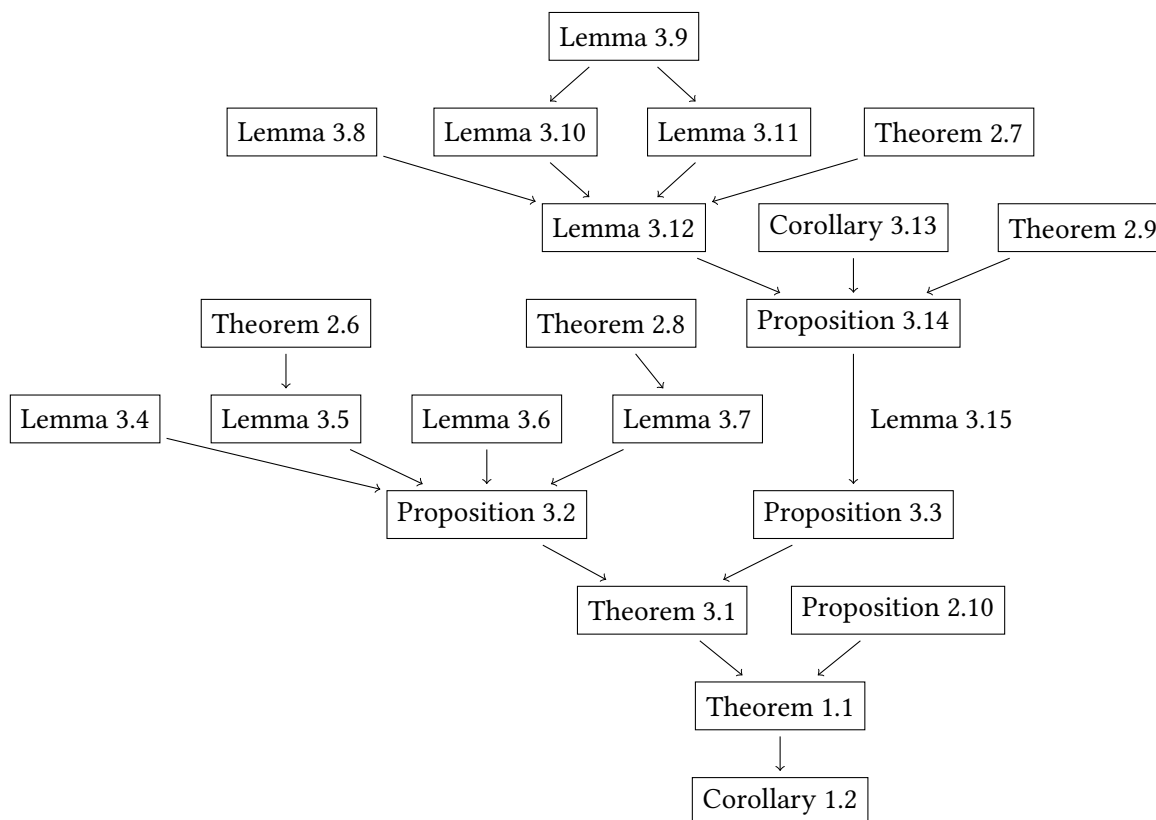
Lemma 3.9

Lemma 3.8
Lemma 3.10
Lemma 3.11
Theorem 2.7

Lemma 3.12
Corollary 3.13
Theorem 2.9

Theorem 2.6
Theorem 2.8
Proposition 3.14

Lemma 3.4
Lemma 3.5
Lemma 3.6
Lemma 3.7
Lemma 3.15

Proposition 3.2
Proposition 3.3

Theorem 3.1
Proposition 2.10

Theorem 1.1

Corollary 1.2